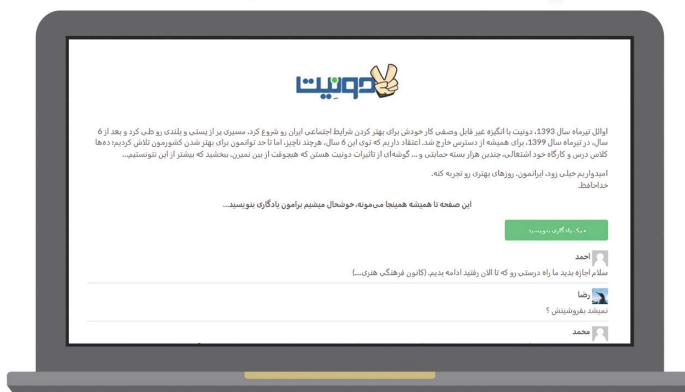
دونیت

اوائل تیرماه سال 1393، دونیت با انگیزه غیر قابل وصفی کار خودش برای بهتر کردن شرایط اجتماعی ایران رو شروع کرد. مسیری پر از پستی و بلندی رو طی کرد و بعد از 6 سال، در تیرماه سال 1399، برای همیشه از دسترس خارج شد. اعتقاد داریم که توی این 6 سال، هرچند ناچیز، اما تا حد توانمون برای بهتر شدن کشورمون تلاش کردیم؛ ده‌ها کلاس درس و کارگاه خود اشتغالی، چندین هزار بسته حمایتی و ... گوشه‌ای از تاثیرات دونیت هستن که هیچوقت از بین نمیرن. ببخشید که بیشتر از این نتونستیم...

امیدواریم خیلی زود، ایرانمون، روزهای بهتری رو تجربه کنه.
خداحافظ.

این صفحه تا همیشه همینجا می‌مونه، خوشحال میشیم برامون یادگاری بنویسید...

+ یک یادگاری بنویسید

احمد
سلام اجازه بدید ما راه درستی رو که تا الان رفتید ادامه بدیم. (کانون فرهنگی هنری...)

رضا
نمیشه بفروشینش ؟

محمد